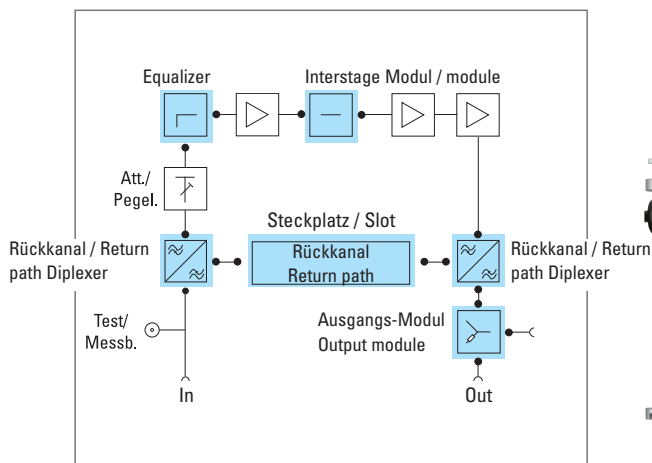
Equalizer

Interstage Modul / module

Att./
Pegel.

Steckplatz / Slot

Rückkanal / Return path Diplexer

Rückkanal
Return path

Rückkanal / Return path Diplexer

Test/
Messb.

Ausgangs-Modul
Output module

In

Out